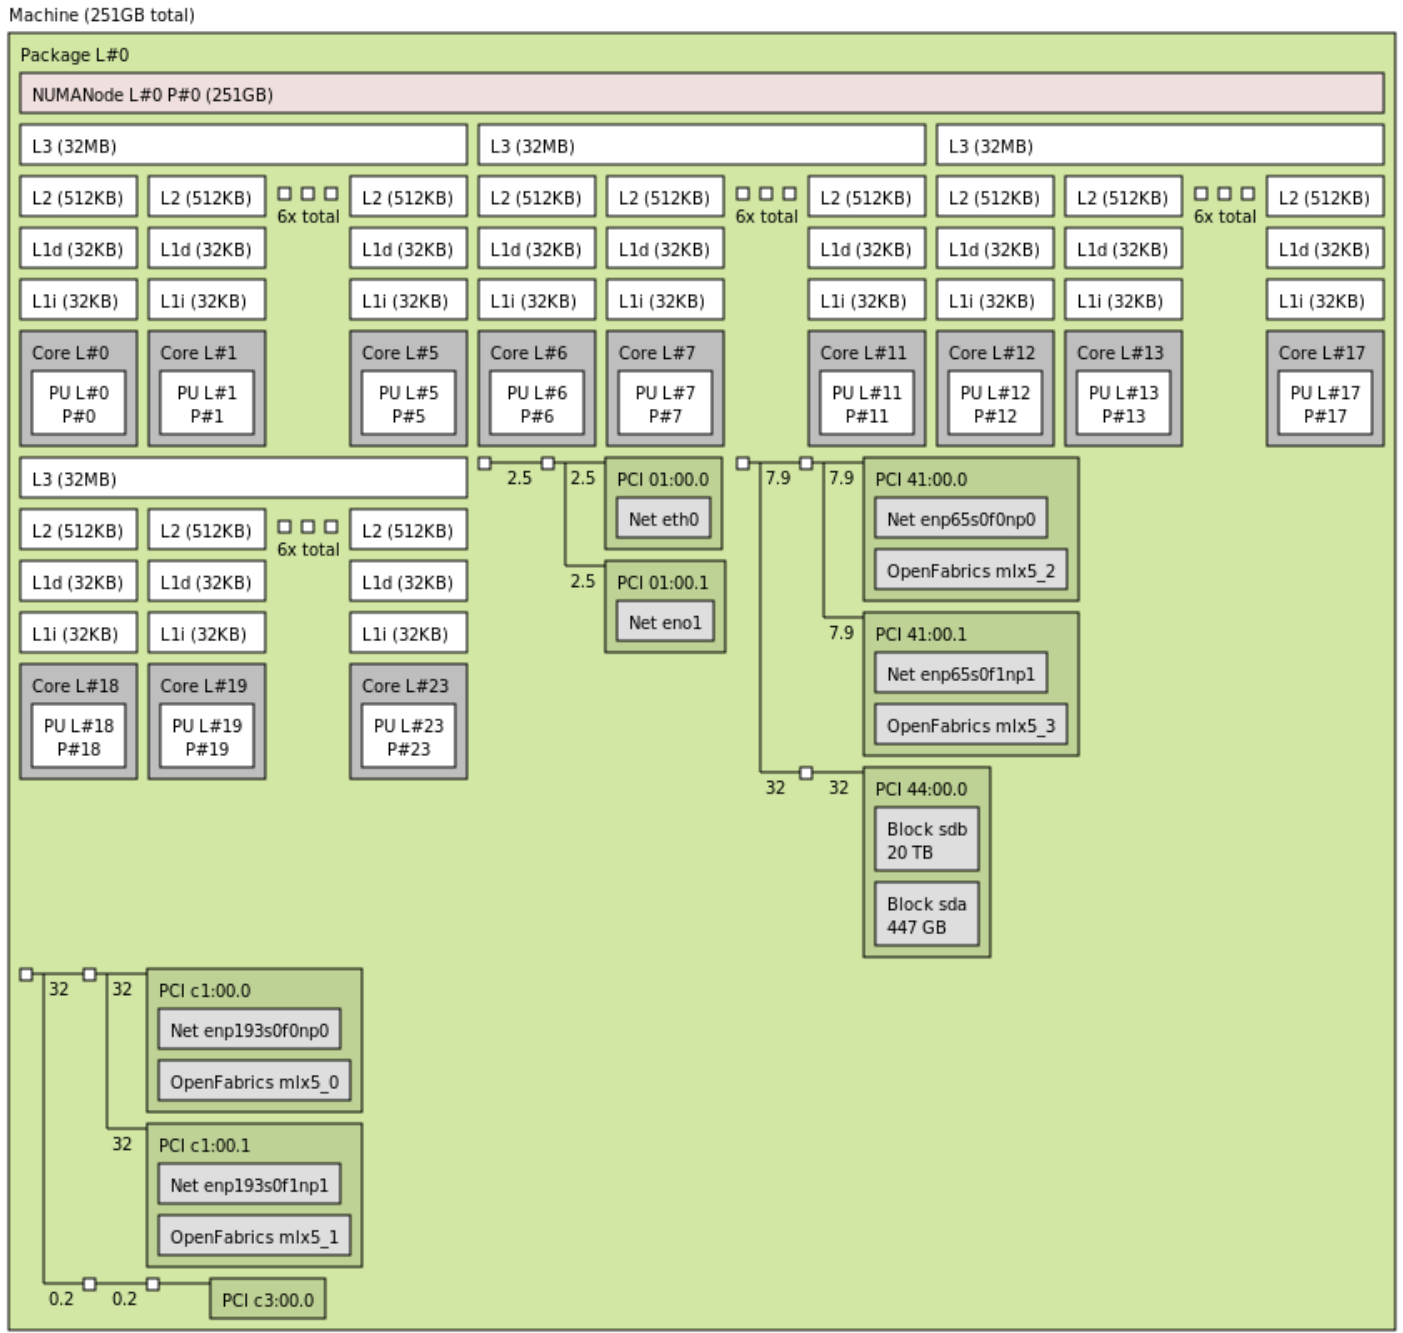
Machine (251GB total)

Package L#0

NUMANode L#0 P#0 (251GB)

L3 (32MB)
L2 (512KB)
L1d (32KB)
L1i (32KB)
Core L#0
PU L#0
P#0
L2 (512KB)
L1d (32KB)
L1i (32KB)
Core L#1
PU L#1
P#1
6x total
L2 (512KB)
L1d (32KB)
L1i (32KB)
Core L#5
PU L#5
P#5

L3 (32MB)
L2 (512KB)
L1d (32KB)
L1i (32KB)
Core L#6
PU L#6
P#6
L2 (512KB)
L1d (32KB)
L1i (32KB)
Core L#7
PU L#7
P#7
6x total
L2 (512KB)
L1d (32KB)
L1i (32KB)
Core L#11
PU L#11
P#11

L3 (32MB)
L2 (512KB)
L1d (32KB)
L1i (32KB)
Core L#12
PU L#12
P#12
L2 (512KB)
L1d (32KB)
L1i (32KB)
Core L#13
PU L#13
P#13
6x total
L2 (512KB)
L1d (32KB)
L1i (32KB)
Core L#17
PU L#17
P#17

L3 (32MB)
L2 (512KB)
L1d (32KB)
L1i (32KB)
Core L#18
PU L#18
P#18
L2 (512KB)
L1d (32KB)
L1i (32KB)
Core L#19
PU L#19
P#19
6x total
L2 (512KB)
L1d (32KB)
L1i (32KB)
Core L#23
PU L#23
P#23

2.5
2.5
PCI 01:00.0
Net eth0
2.5
PCI 01:00.1
Net eno1

7.9
7.9
PCI 41:00.0
Net enp65s0f0np0
OpenFabrics mlx5_2
7.9
PCI 41:00.1
Net enp65s0f1np1
OpenFabrics mlx5_3
32
32
PCI 44:00.0
Block sdb
20 TB
Block sda
447 GB

32
32
PCI c1:00.0
Net enp193s0f0np0
OpenFabrics mlx5_0
32
PCI c1:00.1
Net enp193s0f1np1
OpenFabrics mlx5_1
0.2
0.2
PCI c3:00.0